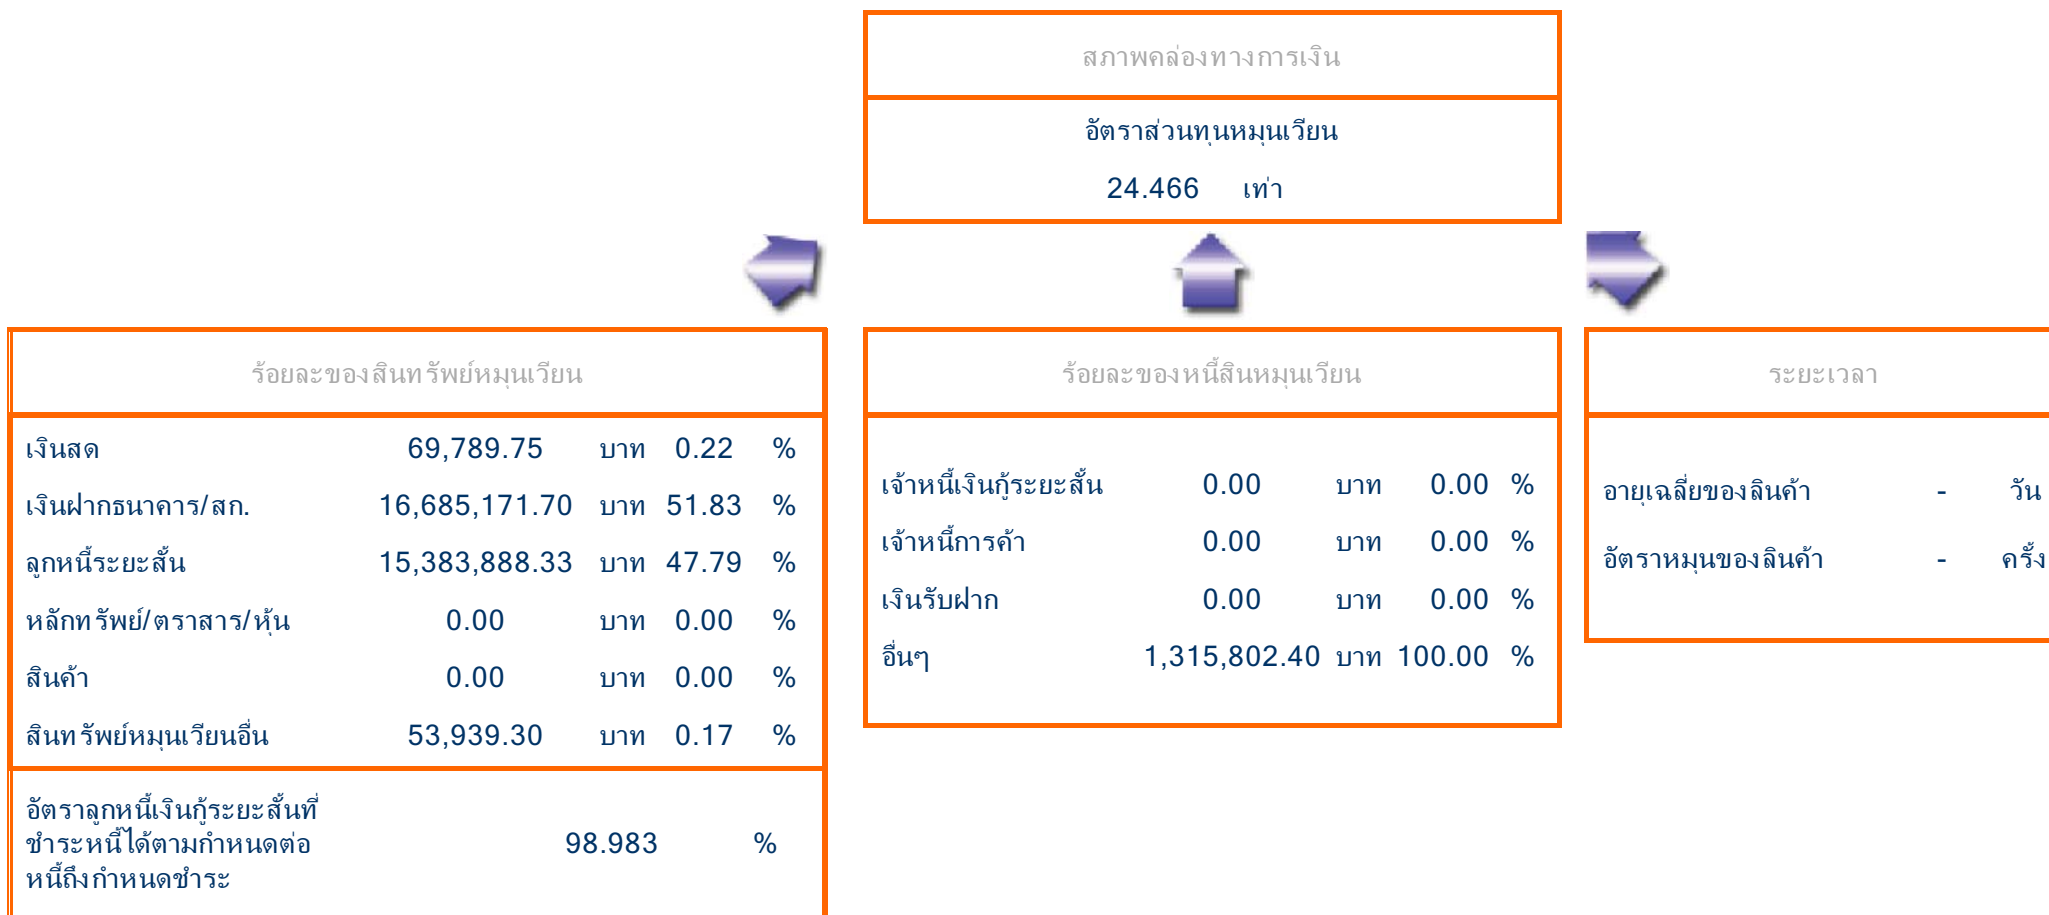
สภาพคล่องทางการเงิน

อัตราส่วนทุนหมุนเวียน

24.466 เท่า

ร้อยละของสินทรัพย์หมุนเวียน

| | | | | |
|---|---|---|---|---|
| เงินสด | 69,789.75 | บาท | 0.22 | % |
| เงินฝากธนาคาร/สก. | 16,685,171.70 | บาท | 51.83 | % |
| ลูกหนี้ระยะสั้น | 15,383,888.33 | บาท | 47.79 | % |
| หลักทรัพย์/ตราสาร/หุ้น | 0.00 | บาท | 0.00 | % |
| สินค้า | 0.00 | บาท | 0.00 | % |
| สินทรัพย์หมุนเวียนอื่น | 53,939.30 | บาท | 0.17 | % |

อัตราลูกหนี้เงินกู้ระยะสั้นที่ชำระหนี้ได้ตามกำหนดต่อหนี้ถึงกำหนดชำระ 98.983 %

ร้อยละของหนี้สินหมุนเวียน

| | | | | |
|---|---|---|---|---|
| เจ้าหนี้เงินกู้ระยะสั้น | 0.00 | บาท | 0.00 | % |
| เจ้าหนี้การค้า | 0.00 | บาท | 0.00 | % |
| เงินรับฝาก | 0.00 | บาท | 0.00 | % |
| อื่นๆ | 1,315,802.40 | บาท | 100.00 | % |

ระยะเวลา

| | | |
|---|---|---|
| อายุเฉลี่ยของสินค้า | - | วัน |
| อัตราหมุนของสินค้า | - | ครั้ง |